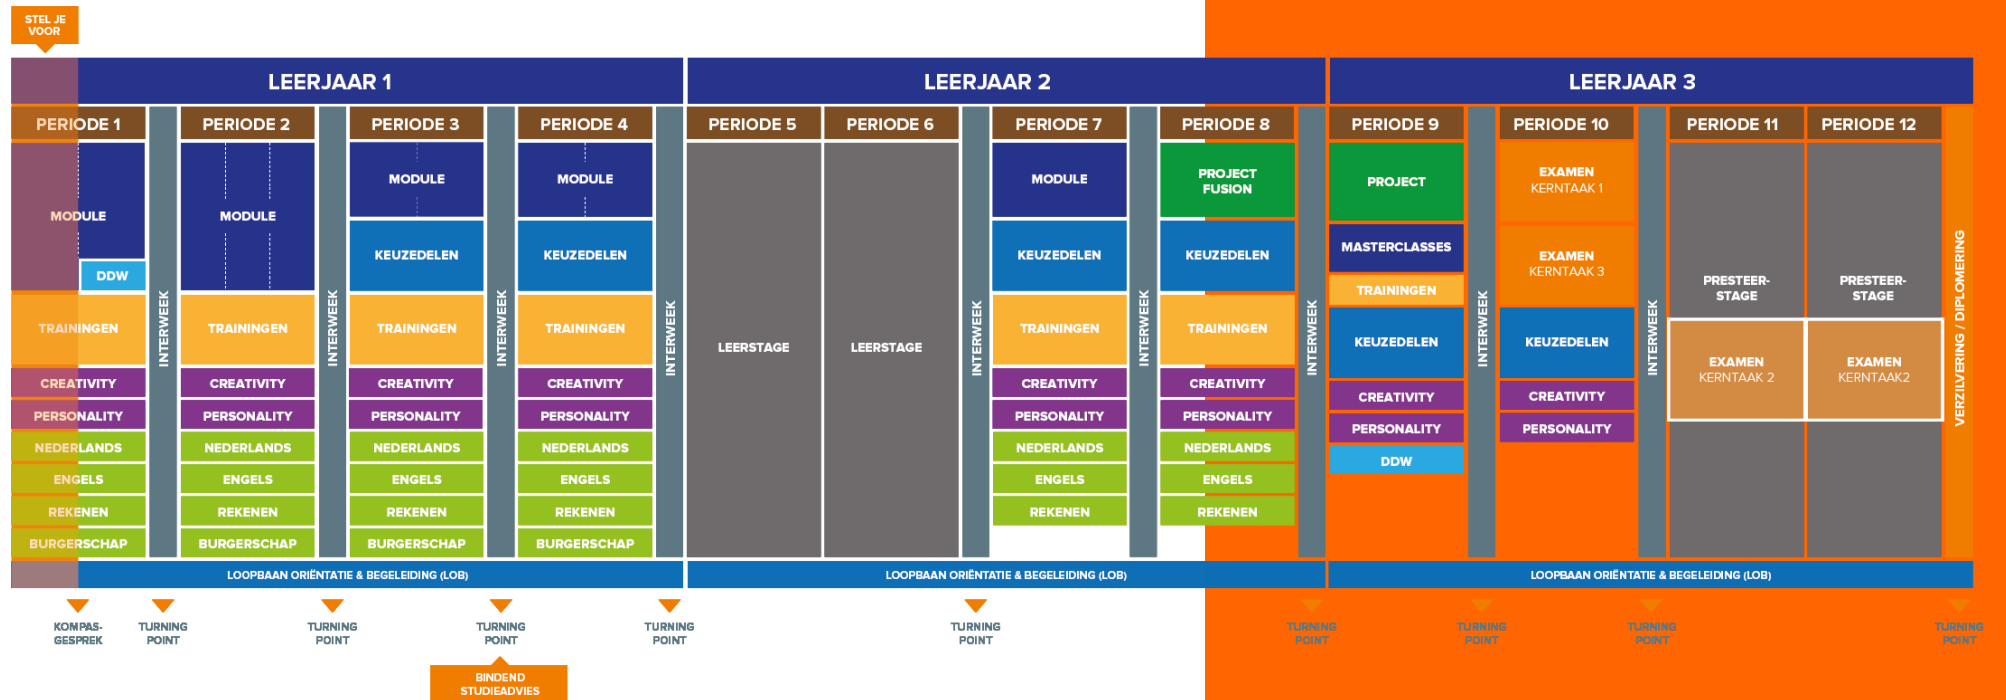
STEL JE VOOR

LEERJAAR 1

PERIODE 1
MODULE
DDW
TRAININGEN
CREATIVITY
PERSONALITY
NEDERLANDS
ENGELS
REKENEN
BURGERSCHAP

INTERWEEK

PERIODE 2
MODULE
TRAININGEN
CREATIVITY
PERSONALITY
NEDERLANDS
ENGELS
REKENEN
BURGERSCHAP

INTERWEEK

PERIODE 3
MODULE
KEUZEDELEN
TRAININGEN
CREATIVITY
PERSONALITY
NEDERLANDS
ENGELS
REKENEN
BURGERSCHAP

INTERWEEK

PERIODE 4
MODULE
KEUZEDELEN
TRAININGEN
CREATIVITY
PERSONALITY
NEDERLANDS
ENGELS
REKENEN
BURGERSCHAP

INTERWEEK

LOOPBAAN ORIËNTATIE & BEGELEIDING (LOB)

LEERJAAR 2

PERIODE 5
LEERSTAGE

PERIODE 6
LEERSTAGE

INTERWEEK

PERIODE 7
MODULE
KEUZEDELEN
TRAININGEN
CREATIVITY
PERSONALITY
NEDERLANDS
ENGELS
REKENEN

INTERWEEK

PERIODE 8
PROJECT FUSION
KEUZEDELEN
TRAININGEN
CREATIVITY
PERSONALITY
NEDERLANDS
ENGELS
REKENEN

INTERWEEK

LOOPBAAN ORIËNTATIE & BEGELEIDING (LOB)

LEERJAAR 3

PERIODE 9
PROJECT
MASTERCLASSES
TRAININGEN
KEUZEDELEN
CREATIVITY
PERSONALITY
DDW

INTERWEEK

PERIODE 10
EXAMEN KERNTAAK 1
EXAMEN KERNTAAK 3
KEUZEDELEN
CREATIVITY
PERSONALITY

INTERWEEK

PERIODE 11
PRESTEER-STAGE
EXAMEN KERNTAAK 2

PERIODE 12
PRESTEER-STAGE
EXAMEN KERNTAAK2

VERZILVERING / DIPLOMERING

LOOPBAAN ORIËNTATIE & BEGELEIDING (LOB)

KOMPAS-GESPREK
TURNING POINT
TURNING POINT
TURNING POINT
BINDEND STUDIEADVIES
TURNING POINT
TURNING POINT
TURNING POINT
TURNING POINT
TURNING POINT
TURNING POINT